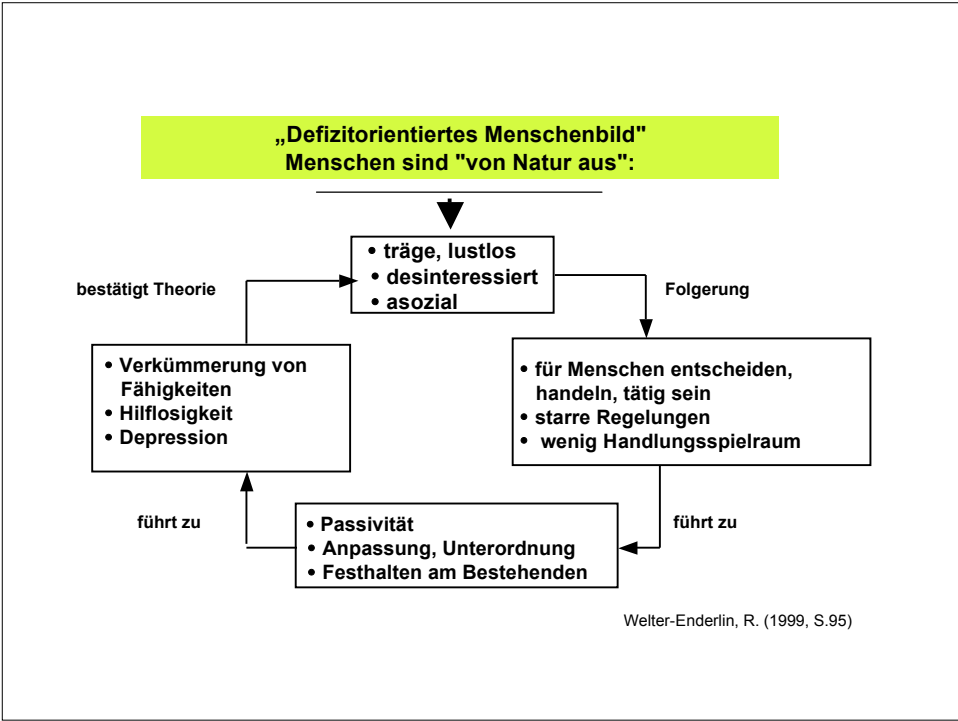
„Defizitorientiertes Menschenbild"
Menschen sind "von Natur aus":

• träge, lustlos
• desinteressiert
• asozial

Folgerung

• für Menschen entscheiden, handeln, tätig sein
• starre Regelungen
• wenig Handlungsspielraum

führt zu

• Passivität
• Anpassung, Unterordnung
• Festhalten am Bestehenden

führt zu

• Verkümmerung von Fähigkeiten
• Hilflosigkeit
• Depression

bestätigt Theorie

Welter-Enderlin, R. (1999, S.95)